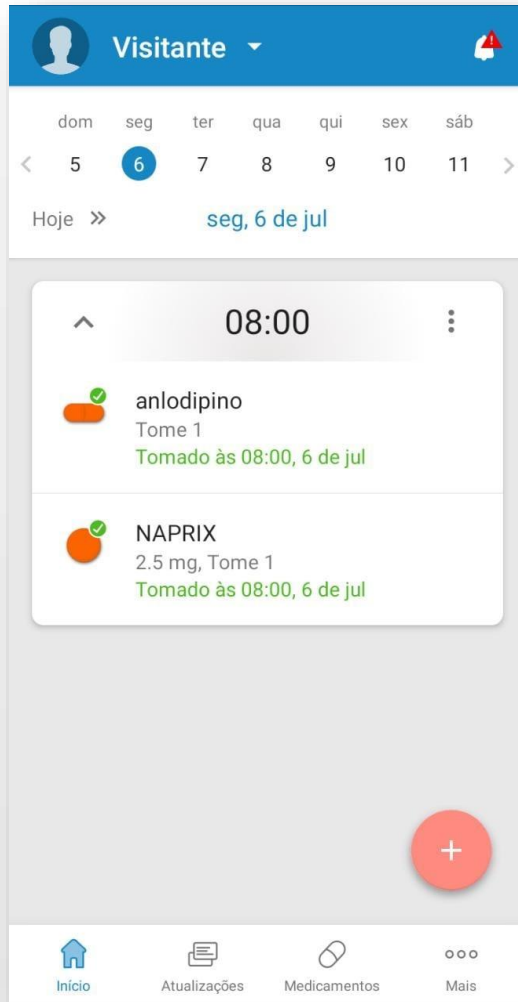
Visitante

| dom | seg | ter | qua | qui | sex | sáb |
|---|---|---|---|---|---|---|
| 5 | 6 | 7 | 8 | 9 | 10 | 11 |

Hoje »
seg, 6 de jul

08:00

anlodipino
Tome 1
Tomado às 08:00, 6 de jul

NAPRIX
2.5 mg, Tome 1
Tomado às 08:00, 6 de jul

+

Início
Atualizações
Medicamentos
Mais